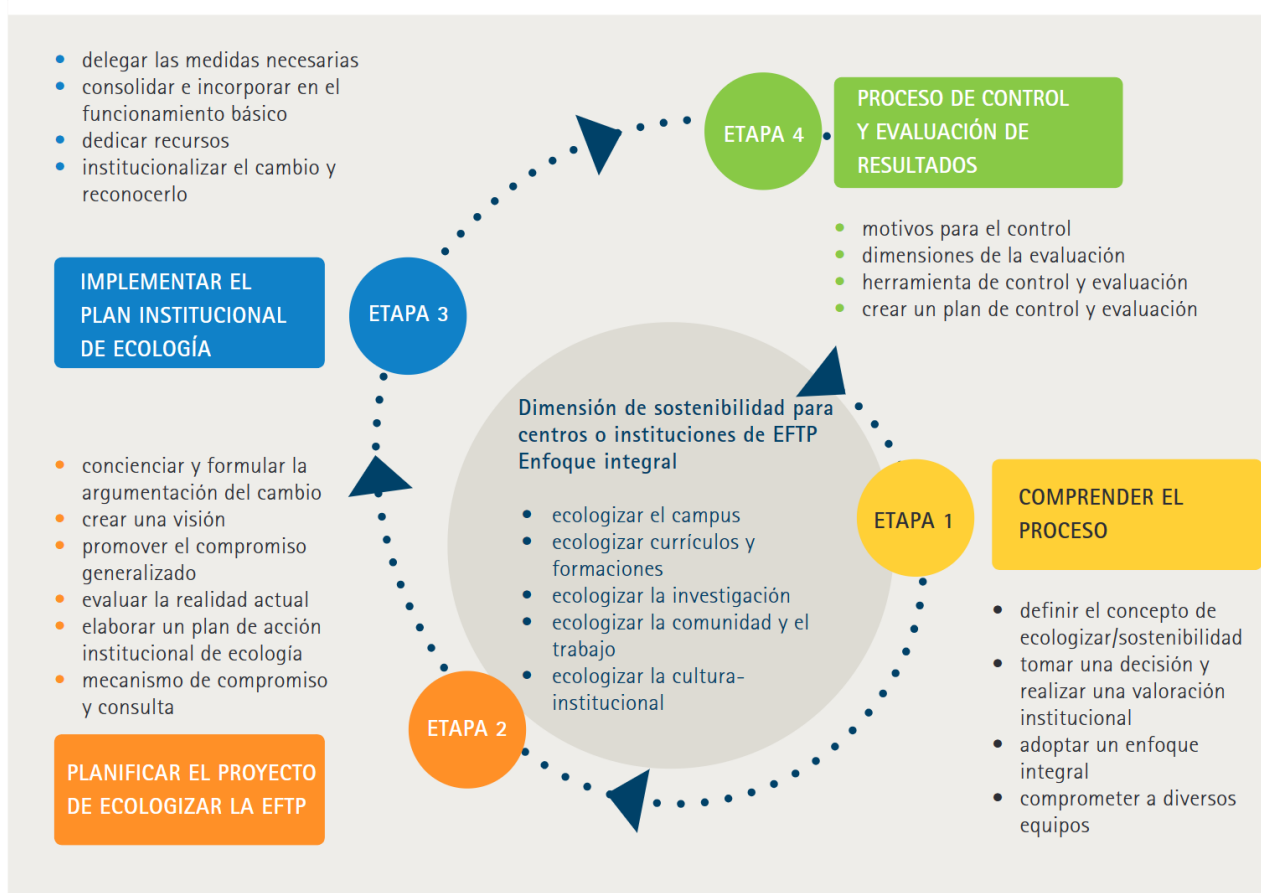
- delegar las medidas necesarias
- consolidar e incorporar en el funcionamiento básico
- dedicar recursos
- institucionalizar el cambio y reconocerlo

ETAPA 4

PROCESO DE CONTROL Y EVALUACIÓN DE RESULTADOS

- motivos para el control
- dimensiones de la evaluación
- herramienta de control y evaluación
- crear un plan de control y evaluación

IMPLEMENTAR EL PLAN INSTITUCIONAL DE ECOLOGÍA

ETAPA 3

Dimensión de sostenibilidad para centros o instituciones de EFTP Enfoque integral

- ecologizar el campus
- ecologizar currículos y formaciones
- ecologizar la investigación
- ecologizar la comunidad y el trabajo
- ecologizar la cultura-institucional

- concienciar y formular la argumentación del cambio
- crear una visión
- promover el compromiso generalizado
- evaluar la realidad actual
- elaborar un plan de acción institucional de ecología
- mecanismo de compromiso y consulta

ETAPA 1

COMPRENDER EL PROCESO

- definir el concepto de ecologizar/sostenibilidad
- tomar una decisión y realizar una valoración institucional
- adoptar un enfoque integral
- comprometer a diversos equipos

ETAPA 2

PLANIFICAR EL PROYECTO DE ECOLOGIZAR LA EFTP